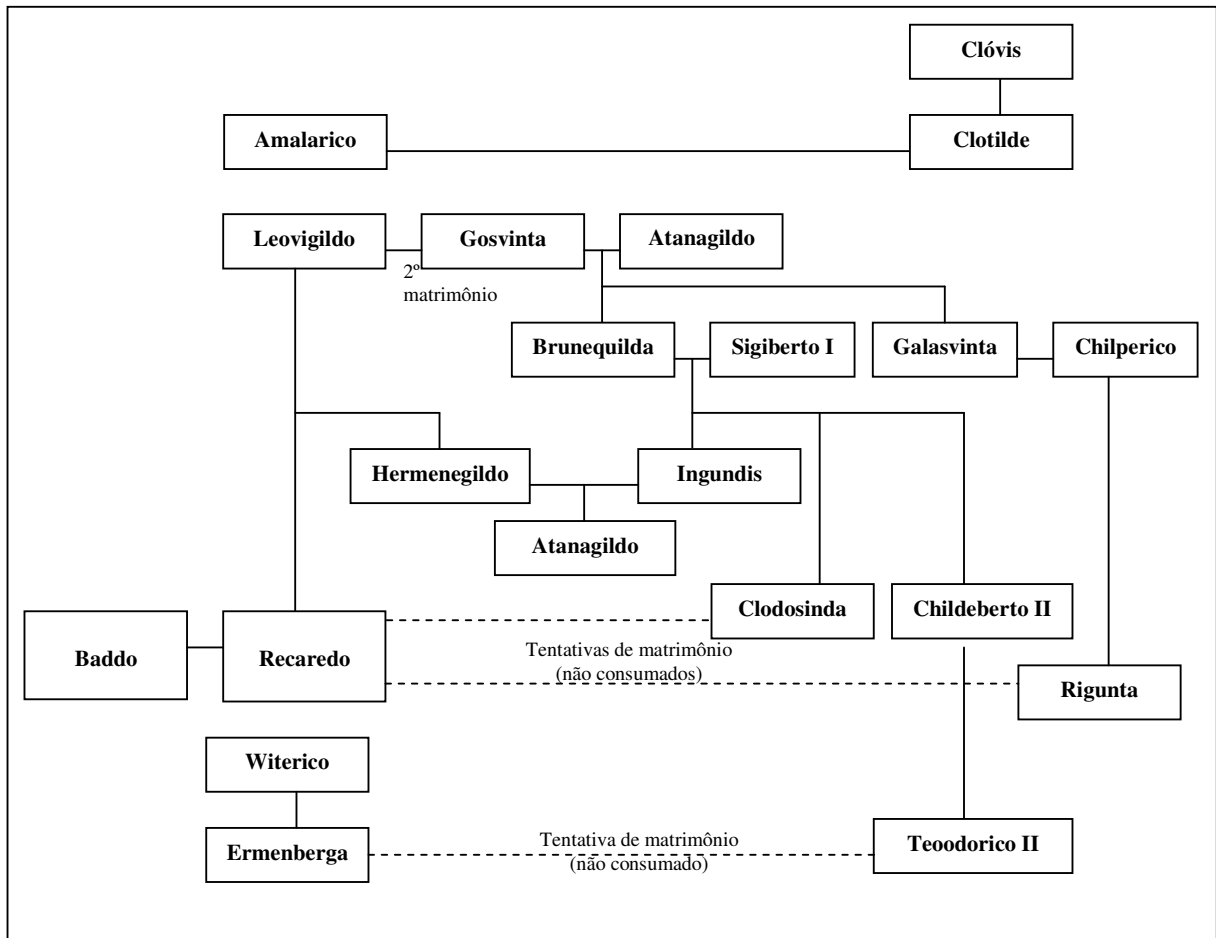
Clóvis

Amalarico

Clotilde

Leovigildo

Gosvinta

Atanagildo

2º matrimônio

Brunequilda

Sigiberto I

Galasvinta

Chilperico

Hermenegildo

Ingundis

Atanagildo

Baddo

Recaredo

Clodosinda

Childeberto II

Tentativas de matrimônio (não consumados)

Rigunta

Witerico

Ermenberga

Tentativa de matrimônio (não consumado)

Teoodorico II